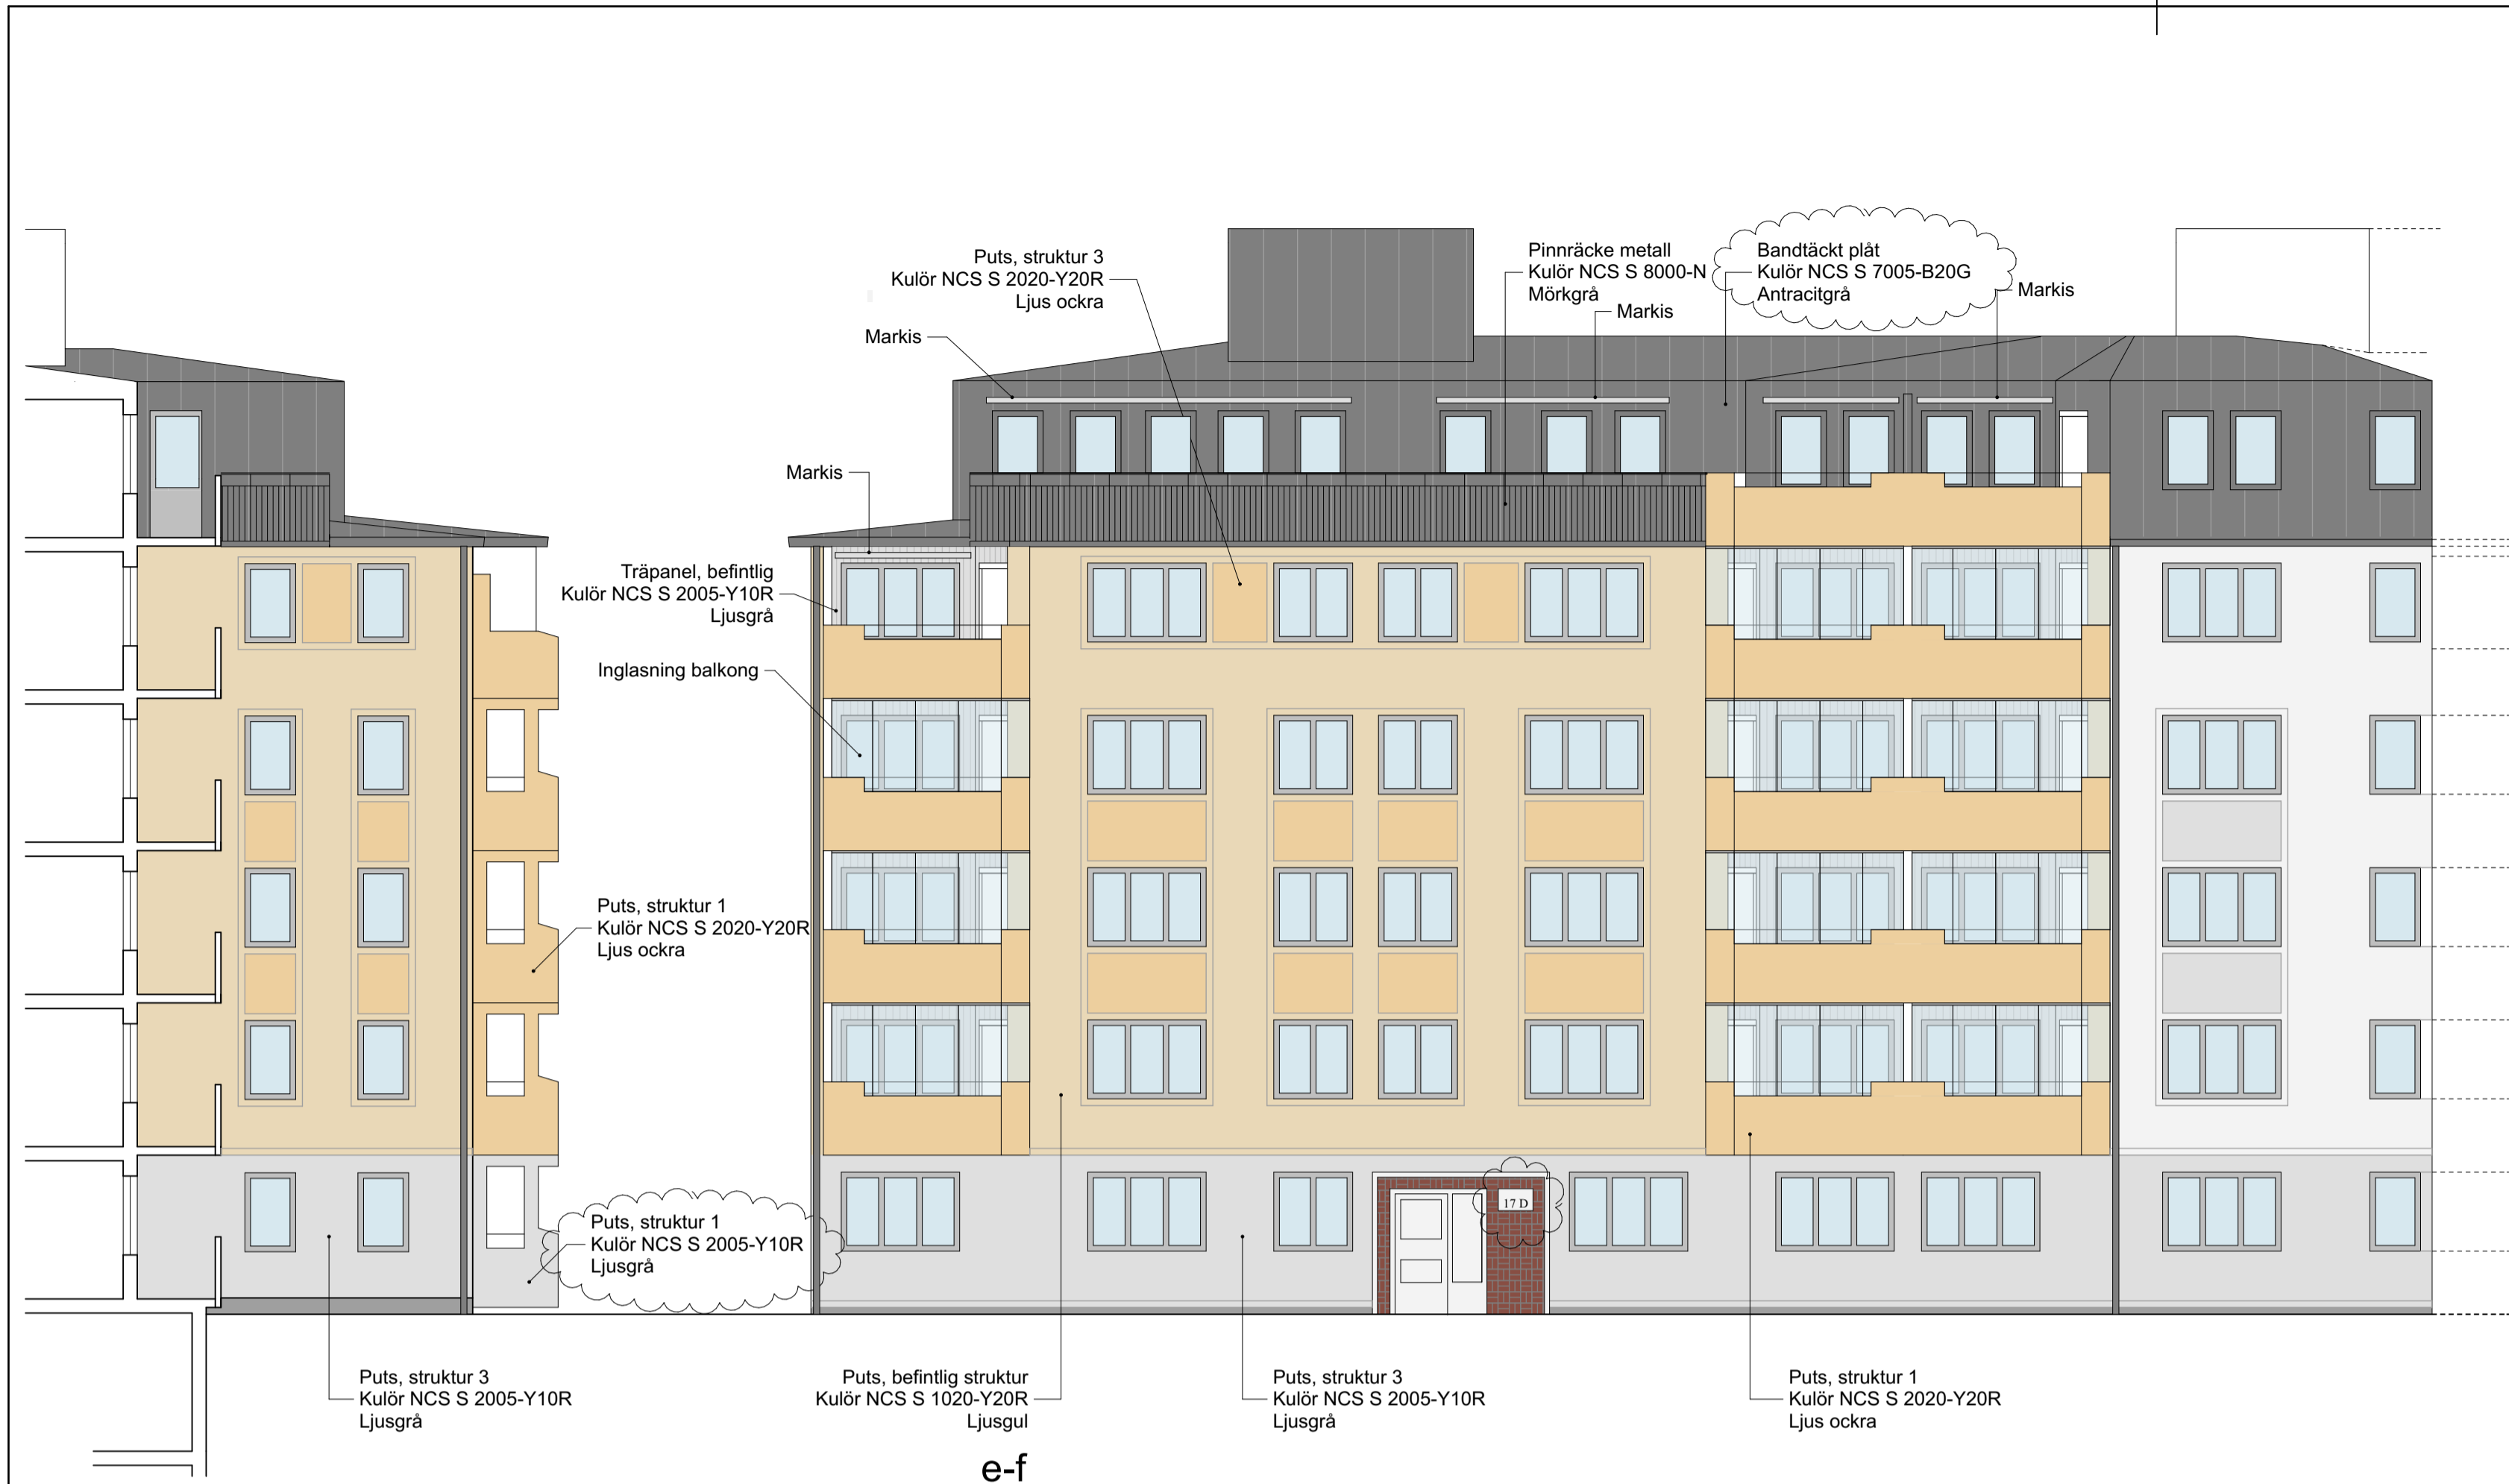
Puts, struktur 3
Kulör NCS S 2020-Y20R
Ljus ockra

Pinnräcke metall
Kulör NCS S 8000-N
Mörkgrå

Bandtäckt plåt
Kulör NCS S 7005-B20G
Antracitgrå

Markis

Markis

Markis

Markis

Träpanel, befintlig
Kulör NCS S 2005-Y10R
Ljusgrå

Inglasning balkong

Puts, struktur 1
Kulör NCS S 2020-Y20R
Ljus ockra

Puts, struktur 1
Kulör NCS S 2005-Y10R
Ljusgrå

17 D

Puts, struktur 3
Kulör NCS S 2005-Y10R
Ljusgrå

Puts, befintlig struktur
Kulör NCS S 1020-Y20R
Ljusgul

Puts, struktur 3
Kulör NCS S 2005-Y10R
Ljusgrå

Puts, struktur 1
Kulör NCS S 2020-Y20R
Ljus ockra

e-f